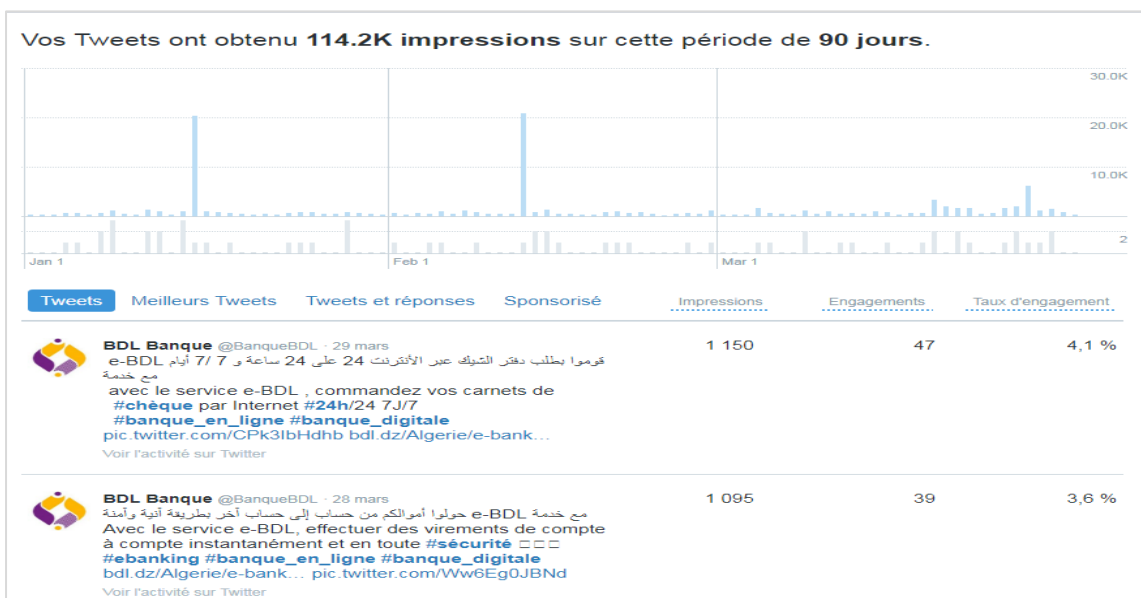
Vos Tweets ont obtenu **114.2K impressions** sur cette période de **90 jours**.

30.0K
20.0K
10.0K
2

Jan 1
Feb 1
Mar 1

Tweets | Meilleurs Tweets | Tweets et réponses | Sponsorisé | Impressions | Engagements | Taux d'engagement

BDL Banque @BanqueBDL · 29 mars
قوموا بطلب دفتر الشيك عبر الأنترنت 24 على 24 ساعة و 7 /7 أيام e-BDL مع خدمة
avec le service e-BDL , commandez vos carnets de #chèque par Internet #24h/24 7J/7 #banque_en_ligne #banque_digitale pic.twitter.com/CPk3lbHdhb bdl.dz/Algerie/e-bank…
Voir l'activité sur Twitter
1 150 | 47 | 4,1 %

BDL Banque @BanqueBDL · 28 mars
مع خدمة e-BDL حولوا أموالكم من حساب إلى حساب آخر بطريقة آنية وآمنة
Avec le service e-BDL, effectuer des virements de compte à compte instantanément et en toute #sécurité □□□ #ebanking #banque_en_ligne #banque_digitale bdl.dz/Algerie/e-bank… pic.twitter.com/Ww6Eg0JBNd
Voir l'activité sur Twitter
1 095 | 39 | 3,6 %